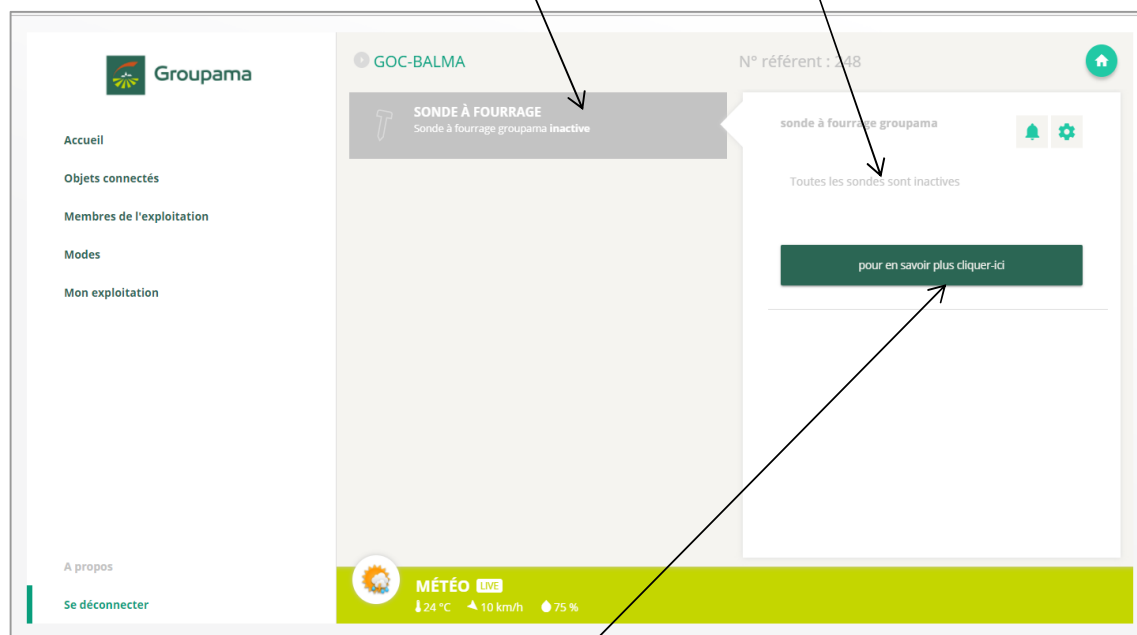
Groupama

Accueil

Objets connectés

Membres de l'exploitation

Modes

Mon exploitation

A propos

Se déconnecter

GOC-BALMA

N° référent : 248

SONDE À FOURRAGE
Sonde à fourrage groupama inactive

sonde à fourrage groupama

Toutes les sondes sont inactives

pour en savoir plus cliquer-ici

MÉTÉO LIVE
24 °C 10 km/h 75 %